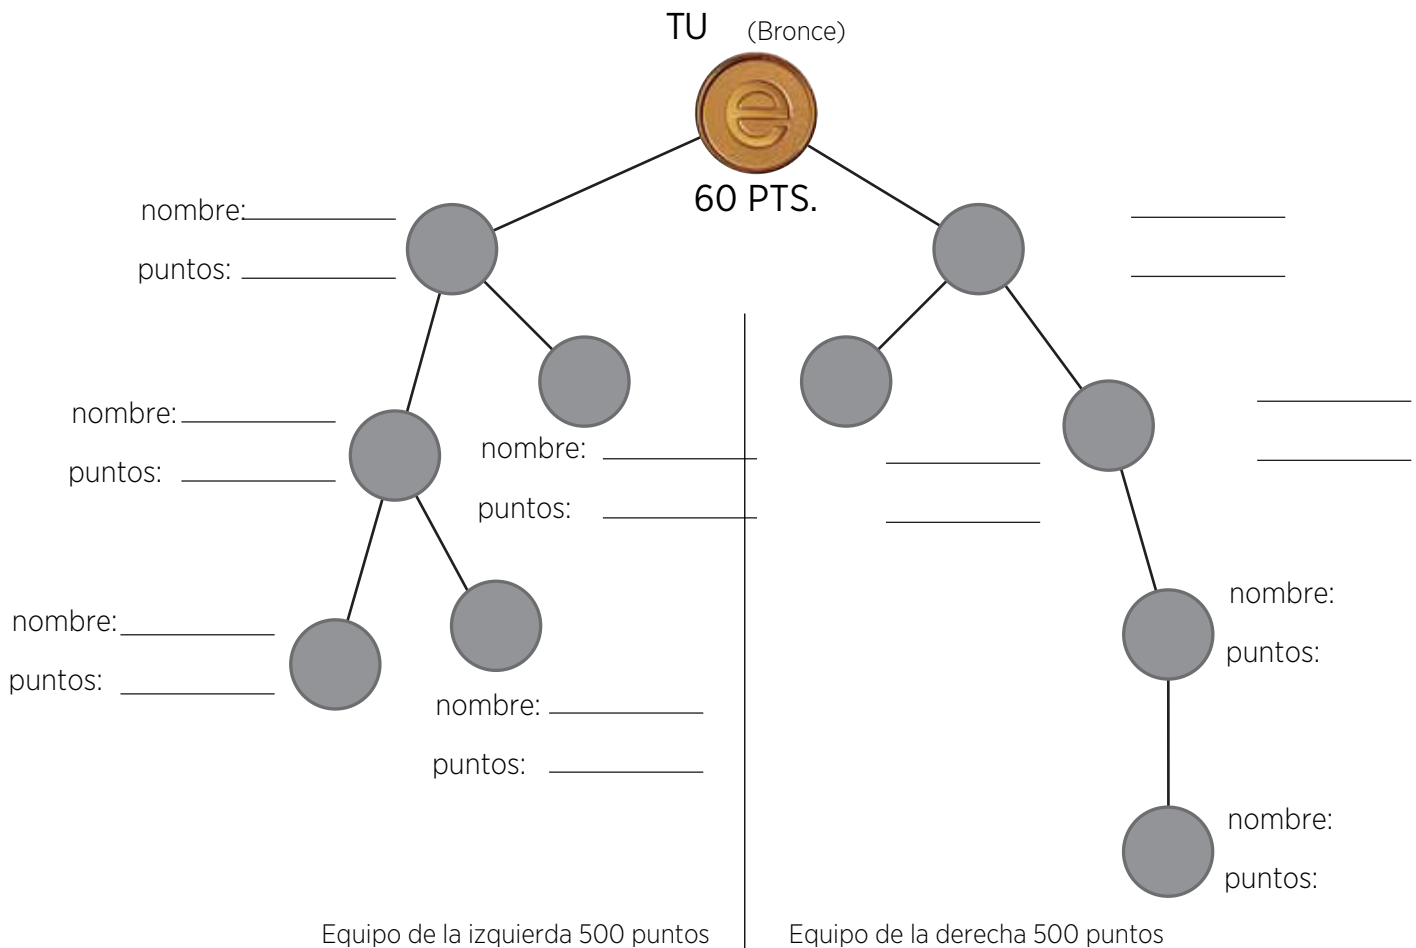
TU (Bronce)

e

60 PTS.

nombre: ____________
puntos: ____________

nombre: ____________
puntos: ____________

nombre: ____________
puntos: ____________

nombre: ____________
puntos: ____________

nombre: ____________
puntos: ____________

____________
____________

____________
____________

____________
____________

nombre:
puntos:

nombre:
puntos:

Equipo de la izquierda 500 puntos

Equipo de la derecha 500 puntos